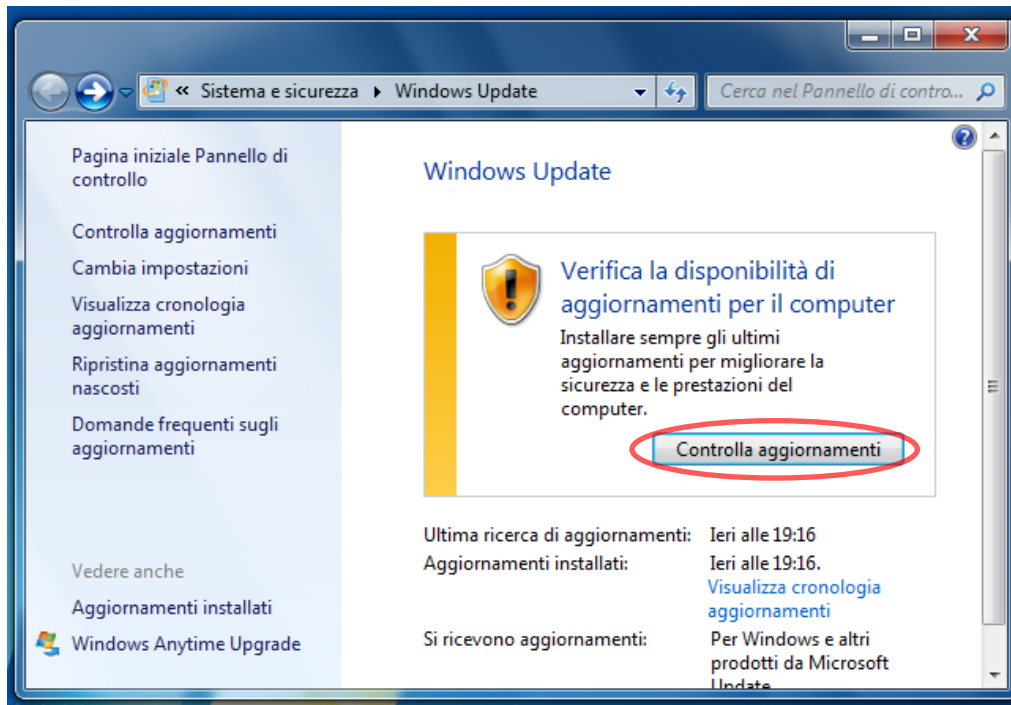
« Sistema e sicurezza ▸ Windows Update

Cerca nel Pannello di contro...

Pagina iniziale Pannello di controllo

Controlla aggiornamenti

Cambia impostazioni

Visualizza cronologia aggiornamenti

Ripristina aggiornamenti nascosti

Domande frequenti sugli aggiornamenti

Vedere anche

Aggiornamenti installati

Windows Anytime Upgrade

Windows Update

Verifica la disponibilità di aggiornamenti per il computer

Installare sempre gli ultimi aggiornamenti per migliorare la sicurezza e le prestazioni del computer.

Controlla aggiornamenti

| | |
|---|---|
| Ultima ricerca di aggiornamenti: | Ieri alle 19:16 |
| Aggiornamenti installati: | Ieri alle 19:16. Visualizza cronologia aggiornamenti |
| Si ricevono aggiornamenti: | Per Windows e altri prodotti da Microsoft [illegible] |